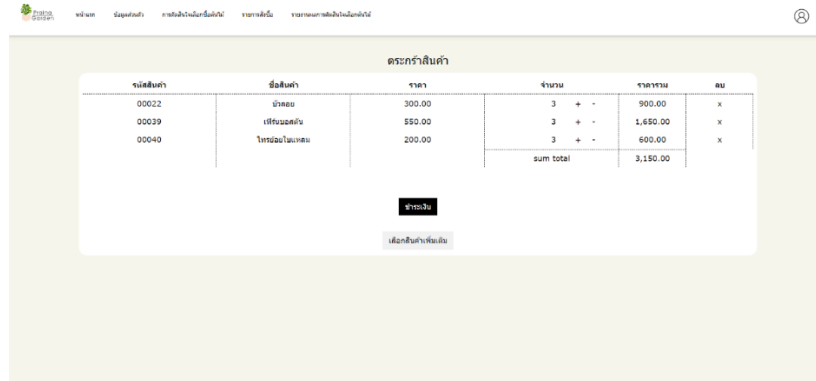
Praha Garden หน้าแรก ข้อมูลต้นไม้ การสั่งซื้อต้นไม้ รายการสั่งซื้อ รายงานผลการสั่งซื้อต้นไม้

ตระกร้าสินค้า

| รหัสสินค้า | ชื่อสินค้า | ราคา | จำนวน | ราคารวม | ลบ |
|---|---|---|---|---|---|
| 00022 | บัวดอย | 300.00 | 3 + - | 900.00 | x |
| 00039 | เฟิร์นบอสตัน | 550.00 | 3 + - | 1,650.00 | x |
| 00040 | ไทรย้อยใบแหลม | 200.00 | 3 + - | 600.00 | x |
| | | | sum total | 3,150.00 | |

ชำระเงิน

เลือกสินค้าเพิ่มเติม